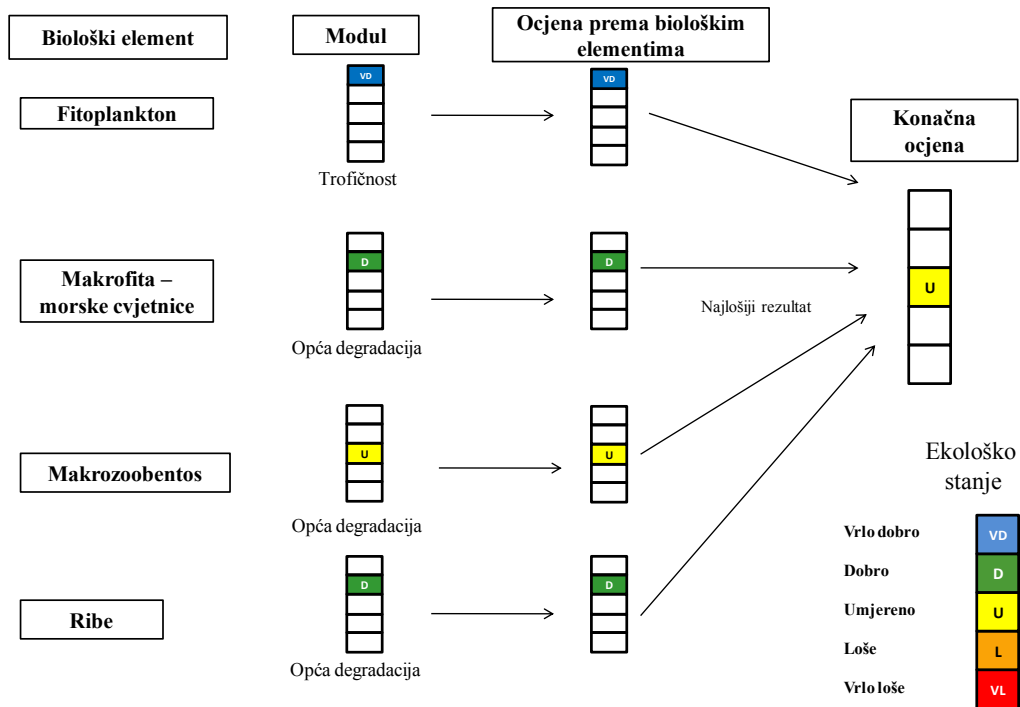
Biološki element

Modul

Ocjena prema biološkim elementima

Fitoplankton

VD

Trofičnost

VD

Konačna ocjena

Makrofita – morske cvjetnice

D

Opća degradacija

D

Najlošiji rezultat

U

Makrozoobentos

U

Opća degradacija

U

Ekološko stanje

Ribe

D

Opća degradacija

D

Vrlo dobro VD

Dobro D

Umjereno U

Loše L

Vrlo loše VL